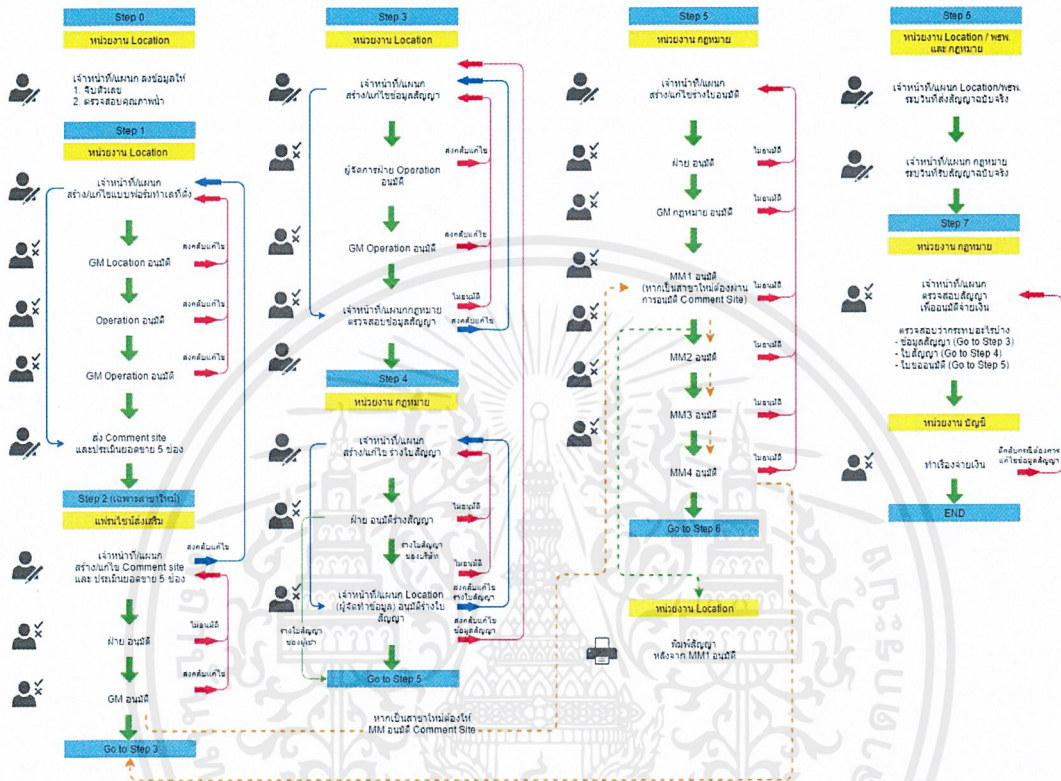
Step 0

หน่วยงาน Location

เจ้าหน้าที่/แผนก ลงข้อมูลให้
1. รับตัวเลข
2. ตรวจสอบคุณภาพน้ำ

Step 1

หน่วยงาน Location

เจ้าหน้าที่/แผนก สร้าง/แก้ไขแบบฟอร์มทำเลที่ตั้ง

สงกลับแก้ไข

GM Location อนุมัติ

สงกลับแก้ไข

Operation อนุมัติ

สงกลับแก้ไข

GM Operation อนุมัติ

ส่ง Comment site และประเมินยอดขาย 5 ช่อง

Step 2 (เฉพาะสาขาใหม่)

แผนกไขน้ำส่งเสริม

เจ้าหน้าที่/แผนก สร้าง/แก้ไข Comment site และ ประเมินยอดขาย 5 ช่อง

สงกลับแก้ไข

ฝ่าย อนุมัติ

ไม่อนุมัติ

GM อนุมัติ

สงกลับแก้ไข

Go to Step 3

Step 3

หน่วยงาน Location

เจ้าหน้าที่/แผนก สร้าง/แก้ไขข้อมูลสัญญา

ผู้จัดการฝ่าย Operation อนุมัติ

สงกลับแก้ไข

GM Operation อนุมัติ

สงกลับแก้ไข

เจ้าหน้าที่/แผนกกฎหมาย ตรวจสอบข้อมูลสัญญา

ไม่อนุมัติ

สงกลับแก้ไข

Step 4

หน่วยงาน กฎหมาย

เจ้าหน้าที่/แผนก สร้าง/แก้ไข ร่างใบสัญญา

ฝ่าย อนุมัติร่างสัญญา

ไม่อนุมัติ

ร่างใบสัญญา ของบริษัท

ไม่อนุมัติ

เจ้าหน้าที่/แผนก Location (ผู้จัดทำข้อมูล) อนุมัติร่างใบสัญญา

สงกลับแก้ไข ร่างใบสัญญา

สงกลับแก้ไข ข้อมูลสัญญา

ร่างใบสัญญา ของผู้เช่า

Go to Step 5

หากเป็นสาขาใหม่ต้องให้ MM อนุมัติ Comment Site

Step 5

หน่วยงาน กฎหมาย

เจ้าหน้าที่/แผนก สร้าง/แก้ไขร่างใบอนุมัติ

ฝ่าย อนุมัติ

ไม่อนุมัติ

GM กฎหมาย อนุมัติ

ไม่อนุมัติ

MM1 อนุมัติ (หากเป็นสาขาใหม่ต้องผ่านการอนุมัติ Comment Site)

ไม่อนุมัติ

MM2 อนุมัติ

ไม่อนุมัติ

MM3 อนุมัติ

ไม่อนุมัติ

MM4 อนุมัติ

ไม่อนุมัติ

Go to Step 6

หน่วยงาน Location

พิมพ์สัญญา หลังจาก MM1 อนุมัติ

Step 6

หน่วยงาน Location / พรพ. และ กฎหมาย

เจ้าหน้าที่/แผนก Location/พรพ. รับวันที่ส่งสัญญาฉบับจริง

เจ้าหน้าที่/แผนก กฎหมาย รับวันที่รับสัญญาฉบับจริง

Step 7

หน่วยงาน กฎหมาย

เจ้าหน้าที่/แผนก ตรวจสอบสัญญา เพื่ออนุมัติจ่ายเงิน

ตรวจสอบว่ากระทบอะไรบ้าง
- ข้อมูลสัญญา (Go to Step 3)
- ใบสัญญา (Go to Step 4)
- ใบขออนุมัติ (Go to Step 5)

หน่วยงาน บัญชี

ทำเรื่องจ่ายเงิน

มีกลับกรณีต้องการแก้ไขข้อมูลสัญญา

END